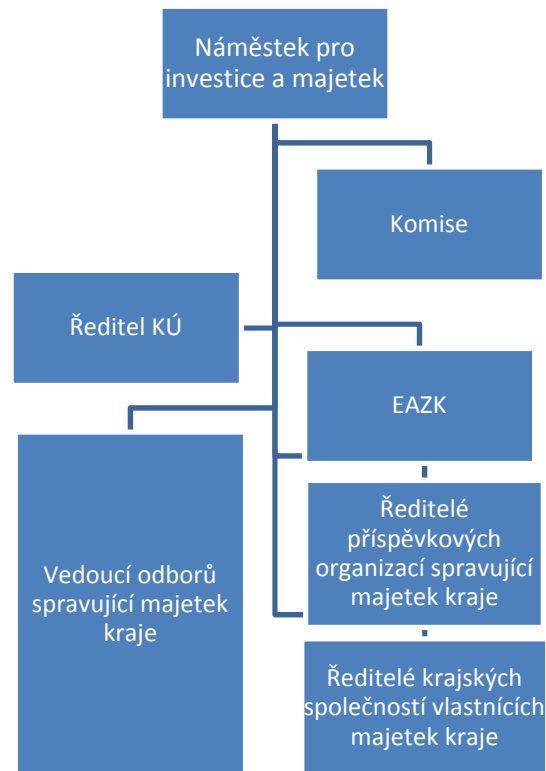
Náměstek pro investice a majetek

Komise

Ředitel KÚ

EAZK

Vedoucí odborů spravující majetek kraje

Ředitelé příspěvkových organizací spravující majetek kraje

Ředitelé krajských společností vlastnících majetek kraje